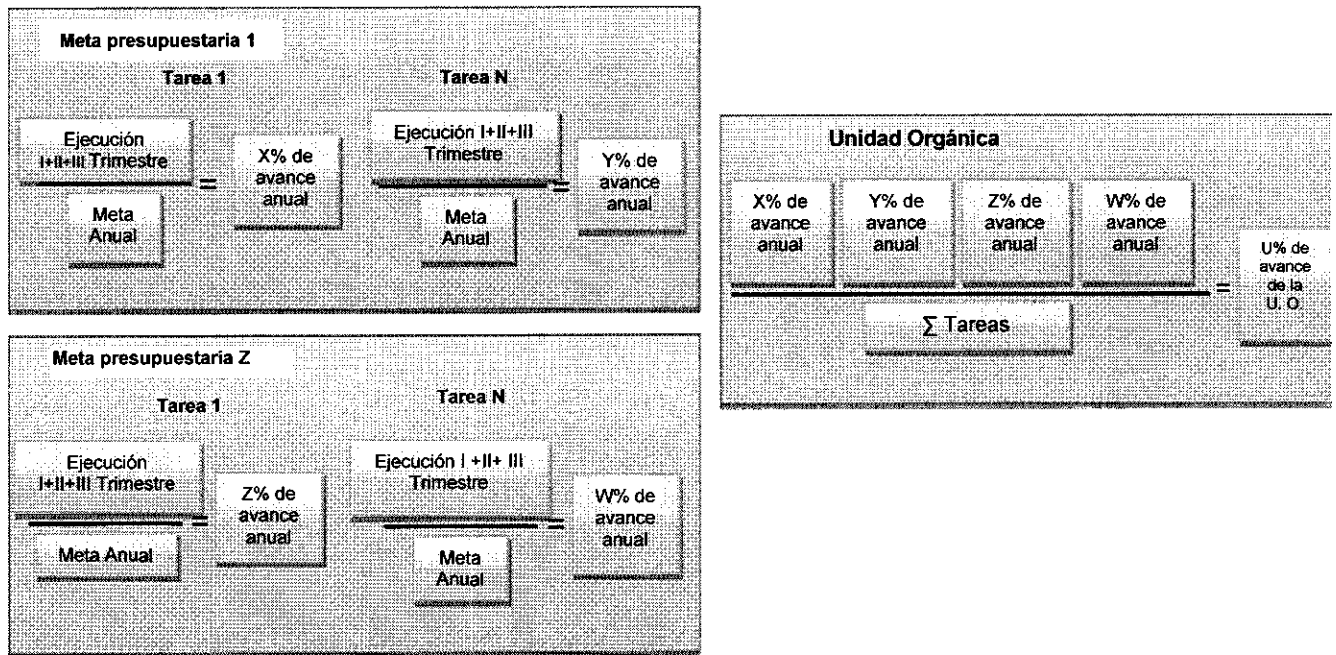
Meta presupuestaria 1

Tarea 1

Ejecución I+II+III Trimestre

Meta Anual

=

X% de avance anual

Tarea N

Ejecución I+II+III Trimestre

Meta Anual

=

Y% de avance anual

Meta presupuestaria Z

Tarea 1

Ejecución I+II+III Trimestre

Meta Anual

=

Z% de avance anual

Tarea N

Ejecución I +II+ III Trimestre

Meta Anual

=

W% de avance anual

Unidad Orgánica

X% de avance anual

Y% de avance anual

Z% de avance anual

W% de avance anual

∑ Tareas

=

U% de avance de la U. O.